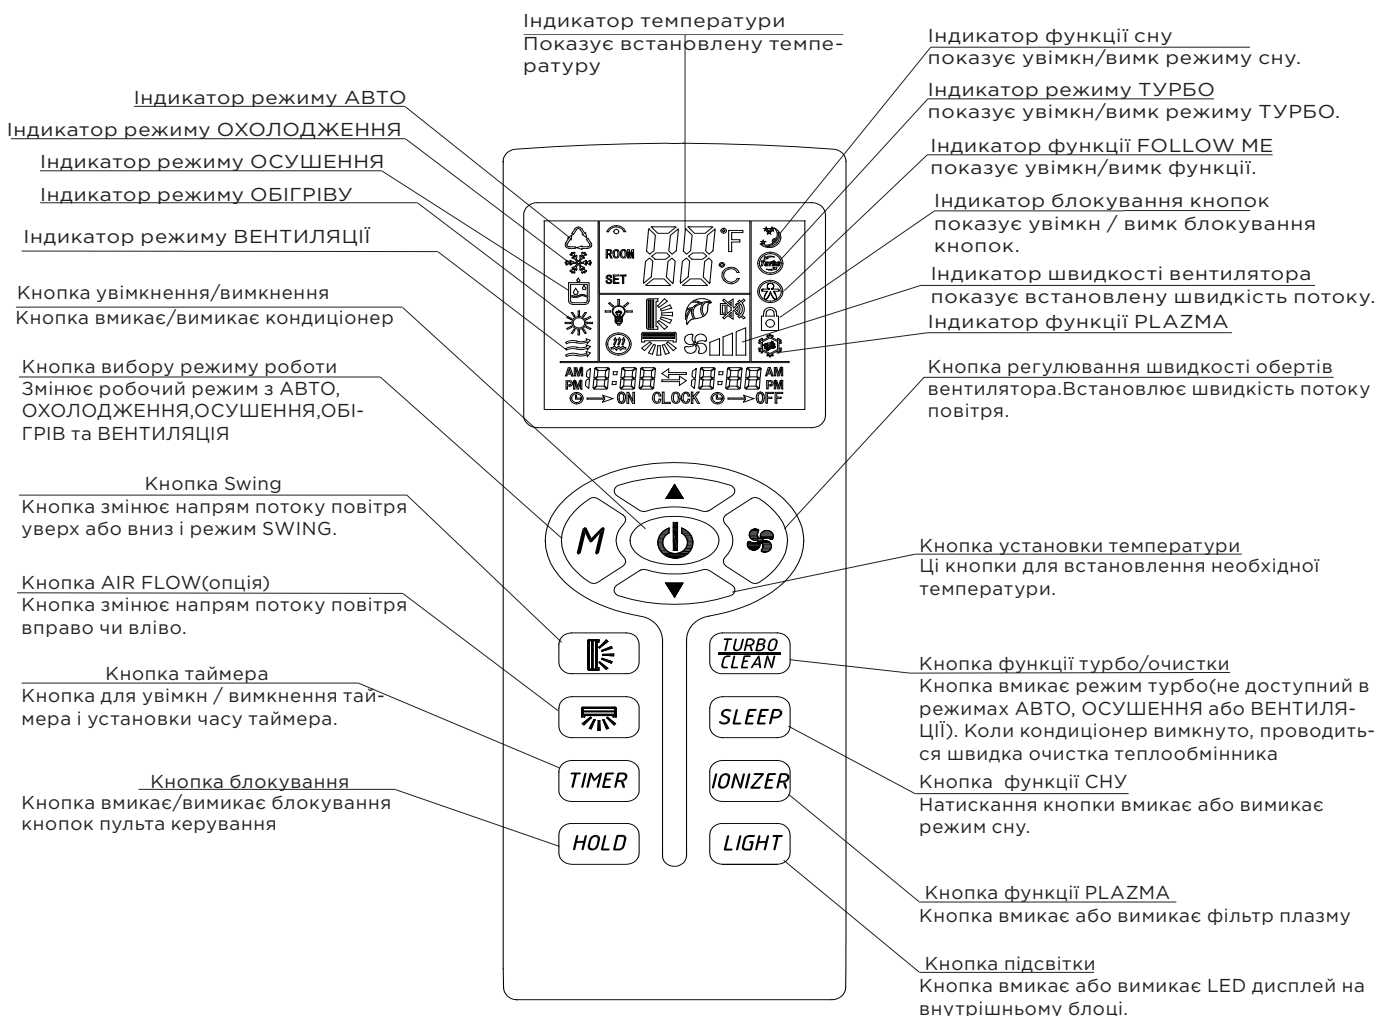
Індикатор температури
Показує встановлену температуру

Індикатор режиму АВТО
Індикатор режиму ОХОЛОДЖЕННЯ
Індикатор режиму ОСУШЕННЯ
Індикатор режиму ОБІГРІВУ
Індикатор режиму ВЕНТИЛЯЦІЇ

Кнопка увімкнення/вимкнення
Кнопка вмикає/вимикає кондиціонер

Кнопка вибору режиму роботи
Змінює робочий режим з АВТО, ОХОЛОДЖЕННЯ,ОСУШЕННЯ,ОБІГРІВ та ВЕНТИЛЯЦІЯ

Кнопка Swing
Кнопка змінює напрям потоку повітря уверх або вниз і режим SWING.

Кнопка AIR FLOW(опція)
Кнопка змінює напрям потоку повітря вправо чи вліво.

Кнопка таймера
Кнопка для увімкн / вимкнення таймера і установки часу таймера.

Кнопка блокування
Кнопка вмикає/вимикає блокування кнопок пульта керування

Індикатор функції сну
показує увімкн/вимк режиму сну.

Індикатор режиму ТУРБО
показує увімкн/вимк режиму ТУРБО.

Індикатор функції FOLLOW ME
показує увімкн/вимк функції.

Індикатор блокування кнопок
показує увімкн / вимк блокування кнопок.

Індикатор швидкості вентилятора
показує встановлену швидкість потоку.

Індикатор функції PLAZMA

Кнопка регулювання швидкості обертів вентилятора.Встановлює швидкість потоку повітря.

Кнопка установки температури
Ці кнопки для встановлення необхідної температури.

Кнопка функції турбо/очистки
Кнопка вмикає режим турбо(не доступний в режимах АВТО, ОСУШЕННЯ або ВЕНТИЛЯЦІЇ). Коли кондиціонер вимкнуто, проводиться швидка очистка теплообмінника

Кнопка функції СНУ
Натискання кнопки вмикає або вимикає режим сну.

Кнопка функції PLAZMA
Кнопка вмикає або вимикає фільтр плазму

Кнопка підсвітки
Кнопка вмикає або вимикає LED дисплей на внутрішньому блоці.

ROOM
SET
88
°F
°C
AM PM 88:88 AM PM 88:88
ON CLOCK OFF
M
TURBO CLEAN
SLEEP
TIMER
IONIZER
HOLD
LIGHT